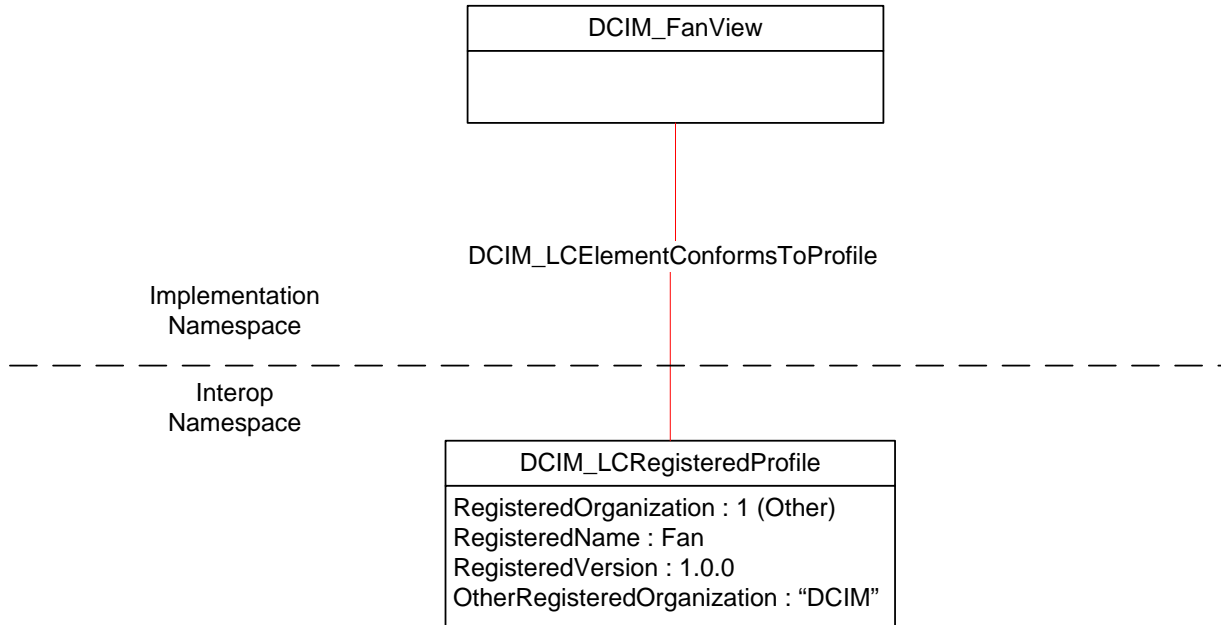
DCIM_FanView

DCIM_LCElementConformsToProfile

Implementation Namespace

Interop Namespace

DCIM_LCRegisteredProfile

RegisteredOrganization : 1 (Other)
RegisteredName : Fan
RegisteredVersion : 1.0.0
OtherRegisteredOrganization : “DCIM”